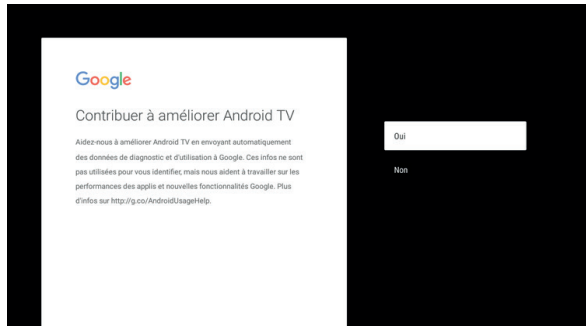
Google

Contribuer à améliorer Android TV

Aidez-nous à améliorer Android TV en envoyant automatiquement des données de diagnostic et d'utilisation à Google. Ces infos ne sont pas utilisées pour vous identifier, mais nous aident à travailler sur les performances des applis et nouvelles fonctionnalités Google. Plus d'infos sur http://g.co/AndroidUsageHelp.

Oui

Non